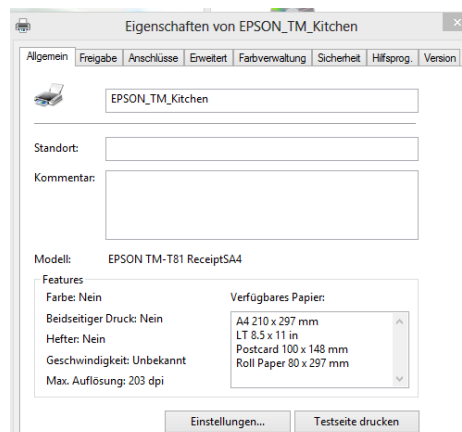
Eigenschaften von EPSON_TM_Kitchen

Allgemein | Freigabe | Anschlüsse | Erweitert | Farbverwaltung | Sicherheit | Hilfsprog. | Version

EPSON_TM_Kitchen

Standort:

Kommentar:

Modell: EPSON TM-T81 ReceiptSA4

Features

Farbe: Nein

Beidseitiger Druck: Nein

Hefter: Nein

Geschwindigkeit: Unbekannt

Max. Auflösung: 203 dpi

Verfügbares Papier:

A4 210 x 297 mm
LT 8.5 x 11 in
Postcard 100 x 148 mm
Roll Paper 80 x 297 mm

Einstellungen...

Testseite drucken